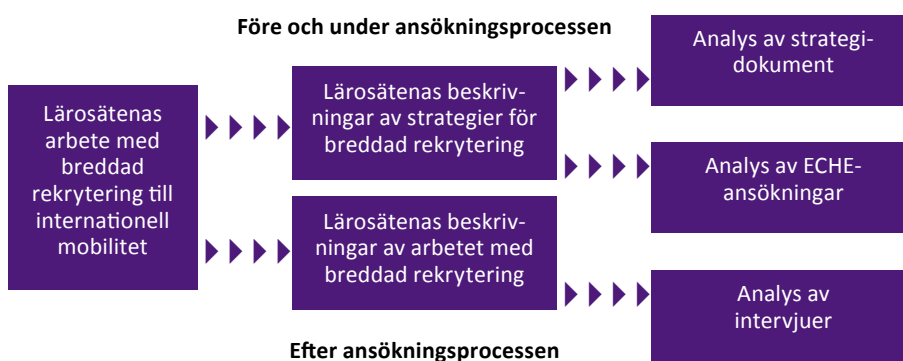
Före och under ansökningsprocessen

Lärosätenas arbete med breddad rekrytering till internationell mobilitet

Lärosätenas beskrivningar av strategier för breddad rekrytering

Lärosätenas beskrivningar av arbetet med breddad rekrytering

Analys av strategidokument

Analys av ECHE-ansökningar

Analys av intervjuer

Efter ansökningsprocessen